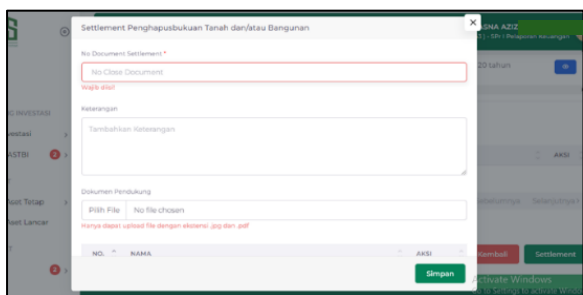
Settlement Penghapusbukuan Tanah dan/atau Bangunan

No Document Settlement *

No Close Document

Wajib diisi!

Keterangan

Tambahkan Keterangan

Dokumen Pendukung

Pilih File No file chosen

Hanya dapat upload file dengan ekstensi .jpg dan .pdf

| NO. | NAMA | AKSI |
|---|---|---|

Simpan

×

SNA AZIZ

20 tahun

AKSI

Kembali

Settlement

Activate Windows

INVESTASI

estasi

ASTBI

Tetap

set Lancar

Selanjutnya